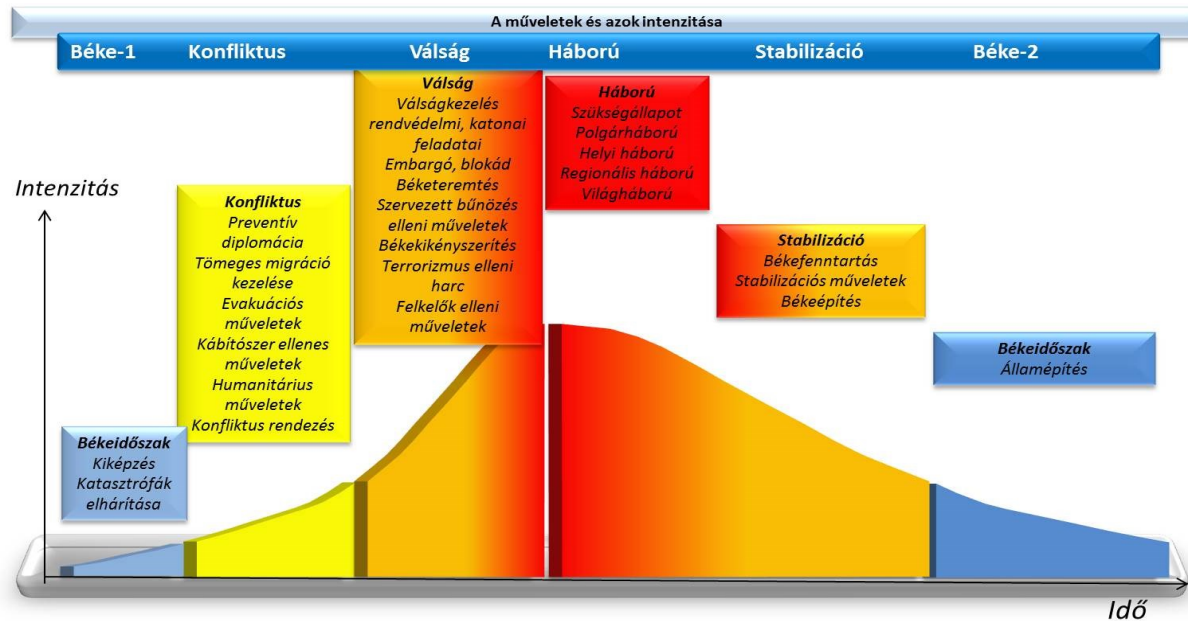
A műveletek és azok intenzitása

Béke-1 Konfliktus Válság Háború Stabilizáció Béke-2

Intenzitás

Békeidőszak
Kiképzés
Katasztrófák elhárítása

Konfliktus
Preventív diplomácia
Tömeges migráció kezelése
Evakuációs műveletek
Kábítószer ellenes műveletek
Humanitárius műveletek
Konfliktus rendezés

Válság
Válságkezelés rendvédelmi, katonai feladatai
Embargó, blokád
Béketeremtés
Szervezett bűnözés elleni műveletek
Békekikényszerítés
Terrorizmus elleni harc
Felkelők elleni műveletek

Háború
Szükségállapot
Polgárháború
Helyi háború
Regionális háború
Világháború

Stabilizáció
Békefenntartás
Stabilizációs műveletek
Békeépítés

Békeidőszak
Államépítés

Idő